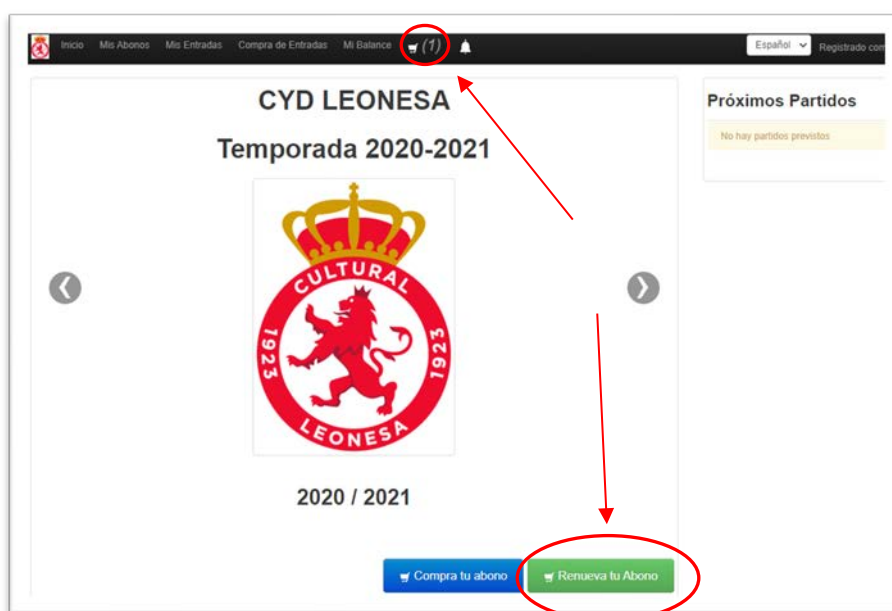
Inicio Mis Abonos Mis Entradas Compra de Entradas Mi Balance (1) Español Registrado com

CYD LEONESA

Temporada 2020-2021

CULTURAL 1923 1923 LEONESA

2020 / 2021

Compra tu abono Renueva tu Abono

Próximos Partidos

No hay partidos previstos